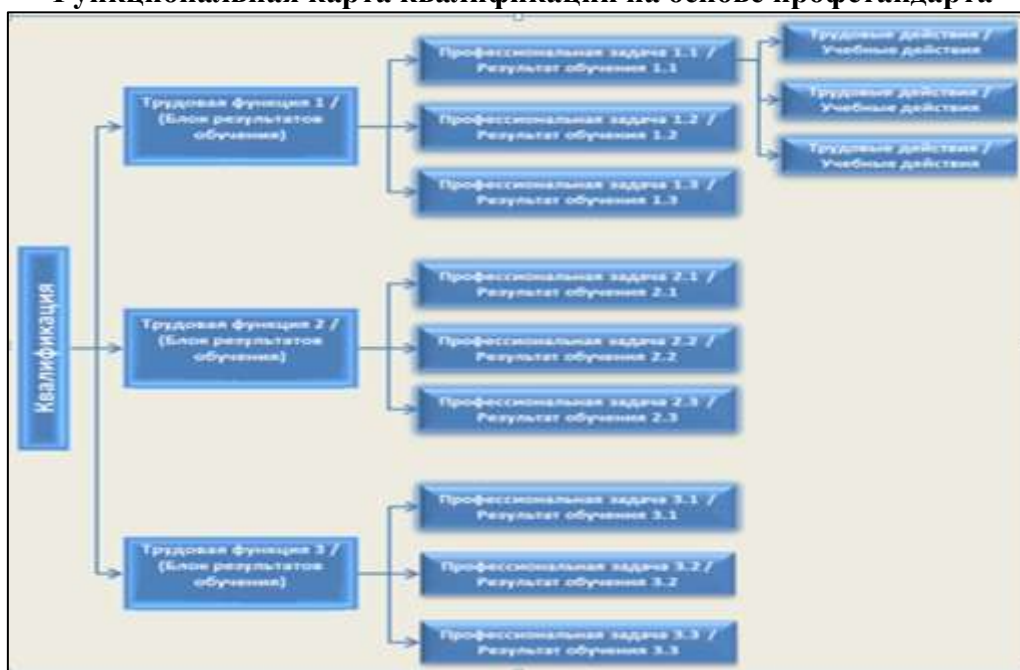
Функциональная карта квалификации на основе профстандарта

Квалификация

Трудовая функция 1 / (Блок результатов обучения)

Профессиональная задача 1.1 / Результат обучения 1.1

Трудовые действия / Учебные действия

Трудовые действия / Учебные действия

Трудовые действия / Учебные действия

Профессиональная задача 1.2 / Результат обучения 1.2

Профессиональная задача 1.3 / Результат обучения 1.3

Трудовая функция 2 / (Блок результатов обучения)

Профессиональная задача 2.1 / Результат обучения 2.1

Профессиональная задача 2.2 / Результат обучения 2.2

Профессиональная задача 2.3 / Результат обучения 2.3

Трудовая функция 3 / (Блок результатов обучения)

Профессиональная задача 3.1 / Результат обучения 3.1

Профессиональная задача 3.2 / Результат обучения 3.2

Профессиональная задача 3.3 / Результат обучения 3.3